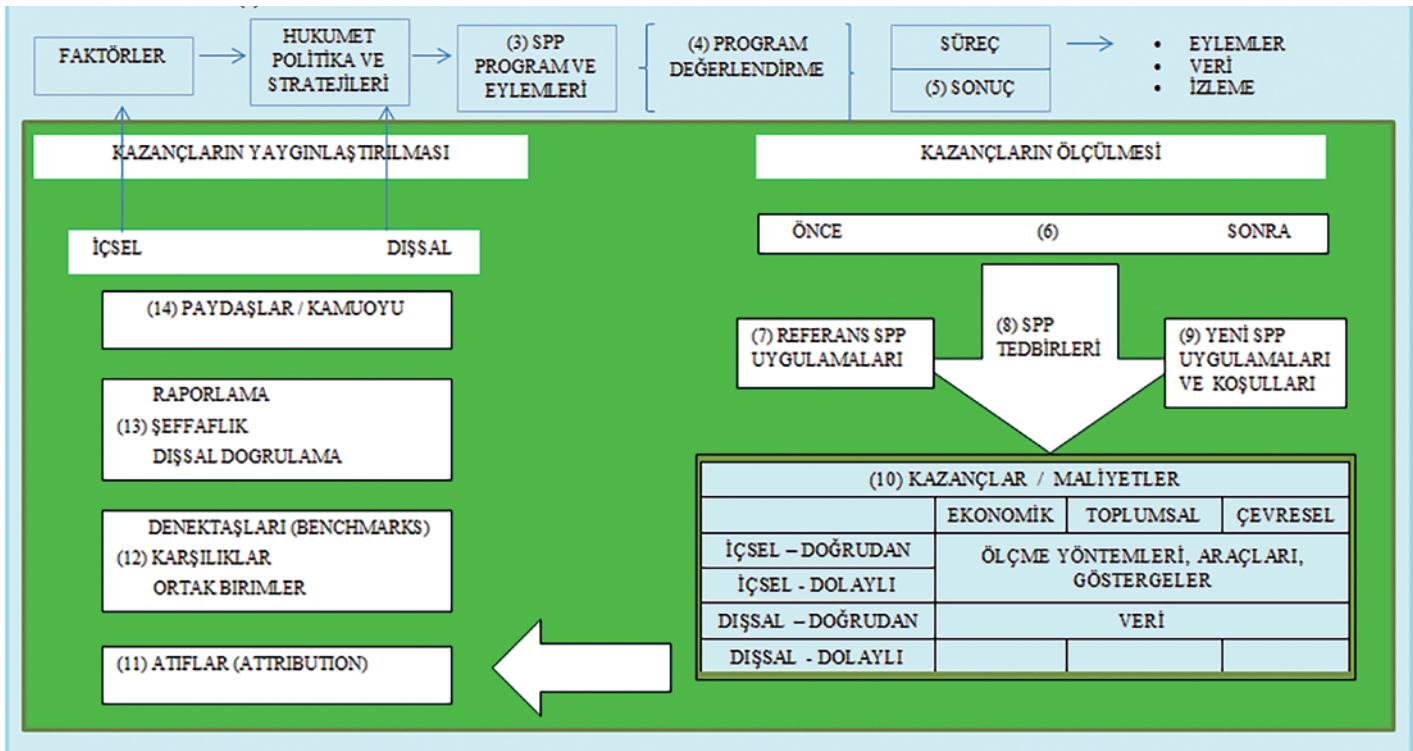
FAKTÖRLER

HUKUMET POLİTİKA VE STRATEJİLERİ

(3) SPP PROGRAM VE EYLEMLERİ

(4) PROGRAM DEĞERLENDİRME

SÜREÇ

(5) SONUÇ

• EYLEMLER
• VERİ
• İZLEME

KAZANÇLARIN YAYGINLAŞTIRILMASI

İÇSEL

DIŞSAL

(14) PAYDAŞLAR / KAMUOYU

RAPORLAMA
(13) ŞEFFAFLIK
DIŞSAL DOGRULAMA

DENEKTAŞLARI (BENCHMARKS)
(12) KARŞILIKLAR
ORTAK BIRIMLER

(11) ATIFLAR (ATTRIBUTION)

KAZANÇLARIN ÖLÇÜLMESİ

ÖNCE (6) SONRA

(7) REFERANS SPP UYGULAMALARI

(8) SPP TEDBİRLERİ

(9) YENİ SPP UYGULAMALARI VE KOŞULLARI

| (10) KAZANÇLAR / MALİYETLER | | | |
|---|---|---|---|
| | EKONOMİK | TOPLUMSAL | ÇEVRESEL |
| İÇSEL – DOĞRUDAN | ÖLÇME YÖNTEMLERİ, ARAÇLARI, GÖSTERGELER | | |
| İÇSEL - DOLAYLI | | | |
| DIŞSAL – DOĞRUDAN | VERİ | | |
| DIŞSAL - DOLAYLI | | | |